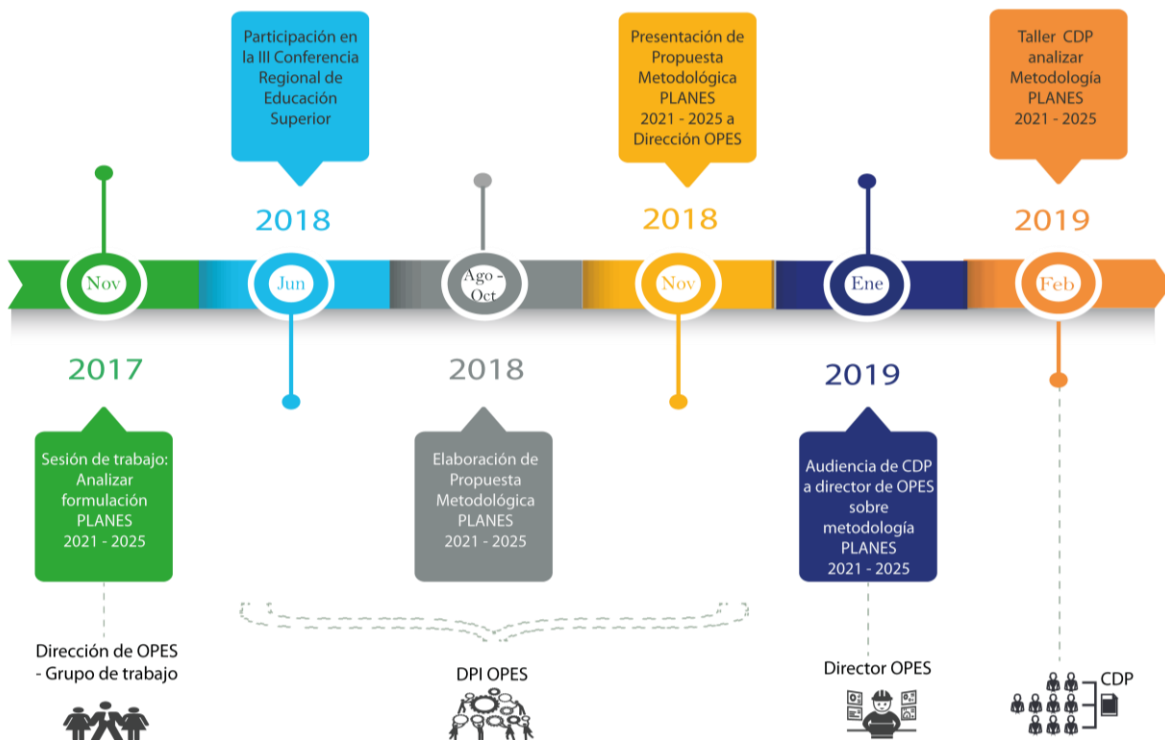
Participación en la III Conferencia Regional de Educación Superior

Presentación de Propuesta Metodológica PLANES 2021 - 2025 a Dirección OPES

Taller CDP analizar Metodología PLANES 2021 - 2025

2018

2018

2019

Nov

Jun

Ago - Oct

Nov

Ene

Feb

2017

2018

2019

Sesión de trabajo: Analizar formulación PLANES 2021 - 2025

Elaboración de Propuesta Metodológica PLANES 2021 - 2025

Audiencia de CDP a director de OPES sobre metodología PLANES 2021 - 2025

Dirección de OPES - Grupo de trabajo

DPI OPES

Director OPES

CDP